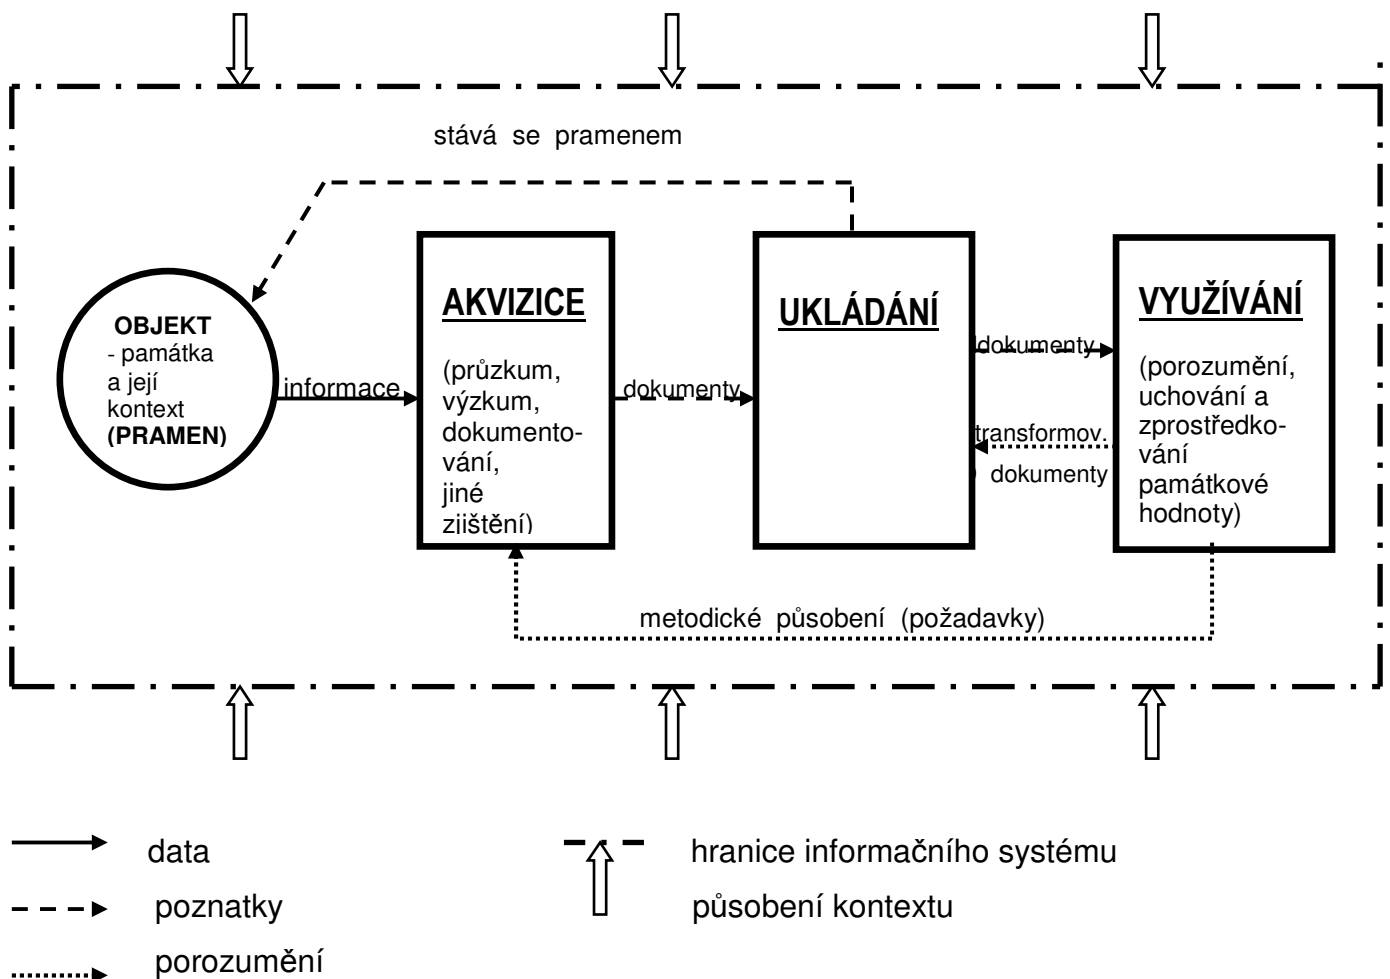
stává se pramenem

OBJEKT
- památka a její kontext
(PRAMEN)

informace

AKVIZICE

(průzkum, výzkum, dokumentování, jiné zjištění)

dokumenty

UKLÁDÁNÍ

dokumenty

transformov. dokumenty

VYUŽÍVÁNÍ

(porozumění, uchování a zprostředkování památkové hodnoty)

metodické působení (požadavky)

data

poznatky

porozumění

hranice informačního systému

působení kontextu